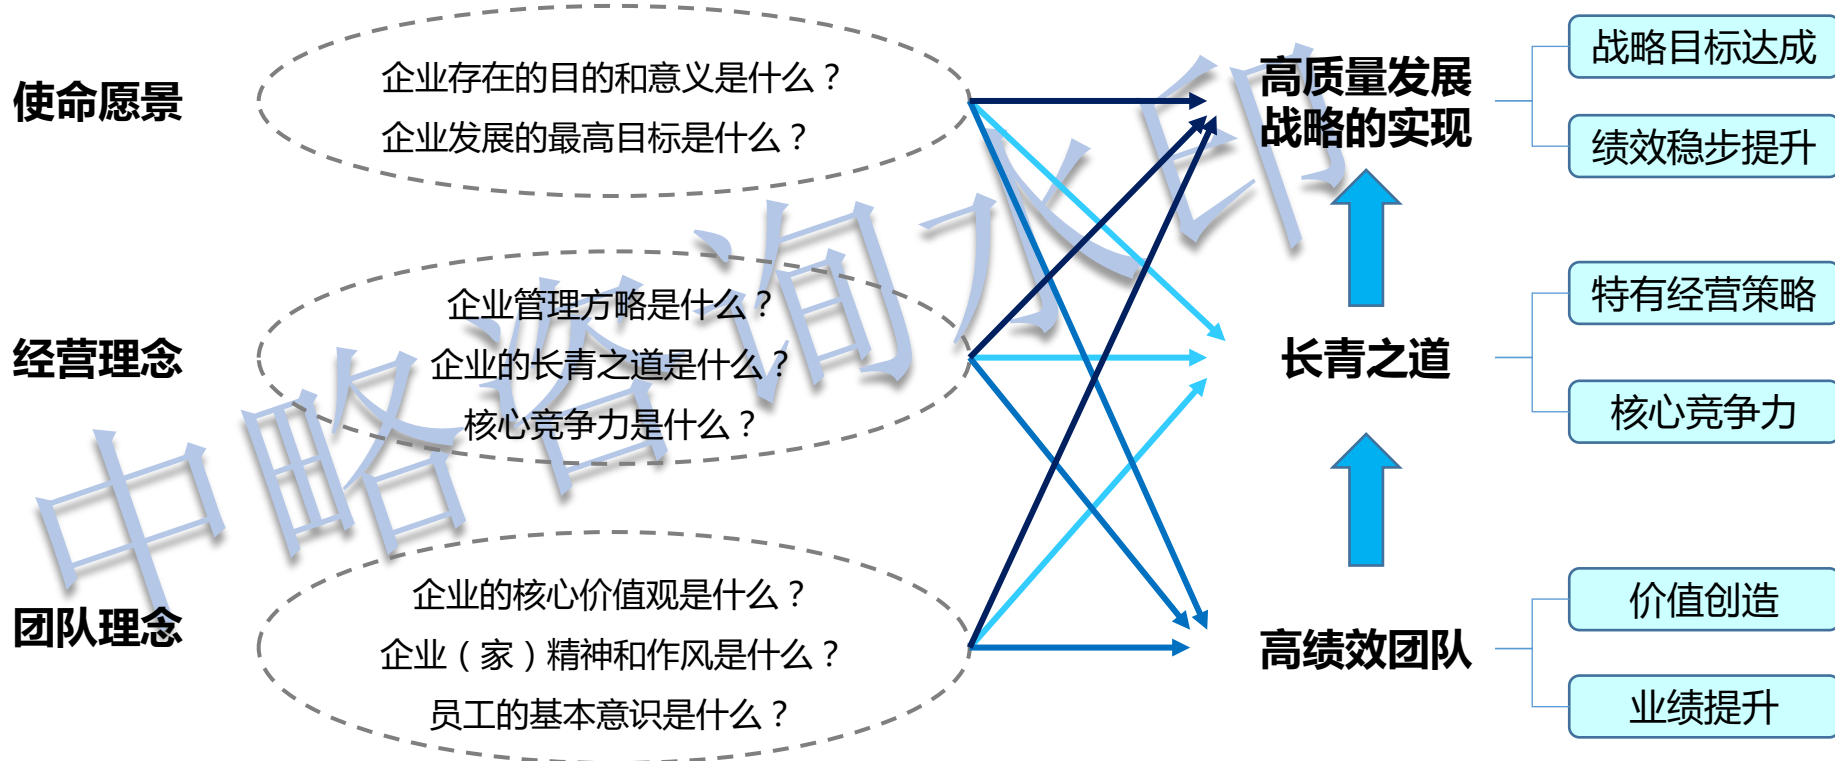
使命愿景

企业存在的目的和意义是什么？
企业发展的最高目标是什么？

经营理念

企业管理方略是什么？
企业的长青之道是什么？
核心竞争力是什么？

团队理念

企业的核心价值观是什么？
企业（家）精神和作风是什么？
员工的基本意识是什么？

高质量发展战略的实现

战略目标达成
绩效稳步提升

长青之道

特有经营策略
核心竞争力

高绩效团队

价值创造
业绩提升

中略咨询水印